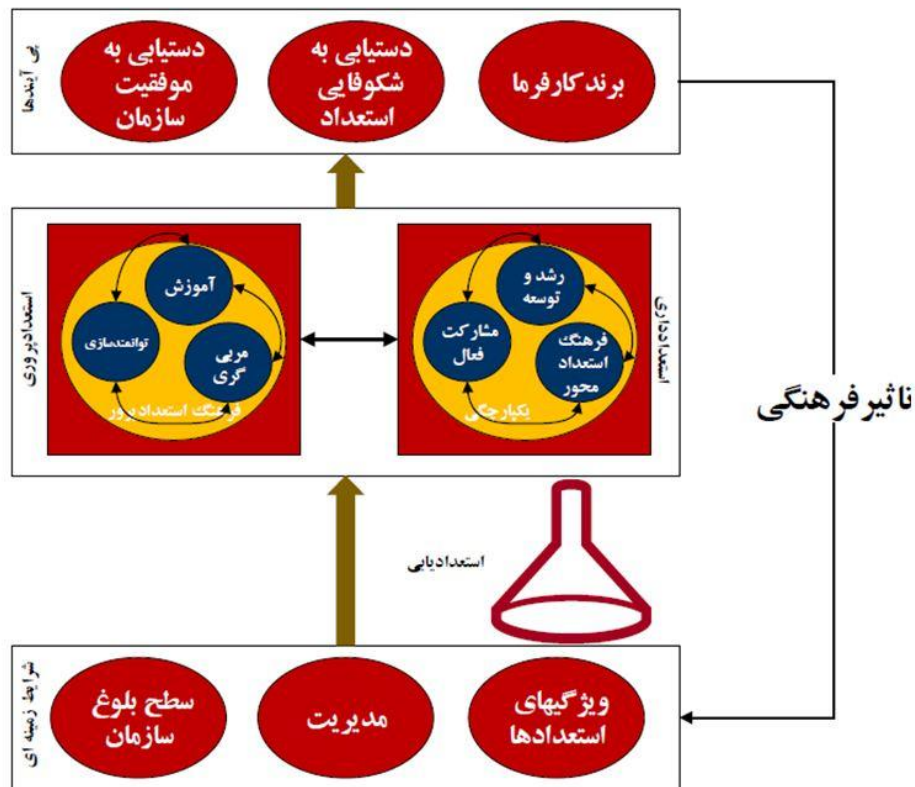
پی آیندها

برندکارفرما

دستیابی به شکوفایی استعداد

دستیابی به موفقیت سازمان

استعداددار ی

رشد و توسعه

مشارکت فعال

فرهنگ استعداد محور

یکپارچگی

استعدادپروری

آموزش

توانمندسازی

مربی گری

فرهنگ استعدادپرور

تاثیرفرهنگی

استعدادیابی

شرایط زمینه ای

ویژگیهای استعدادها

مدیریت

سطح بلوغ سازمان